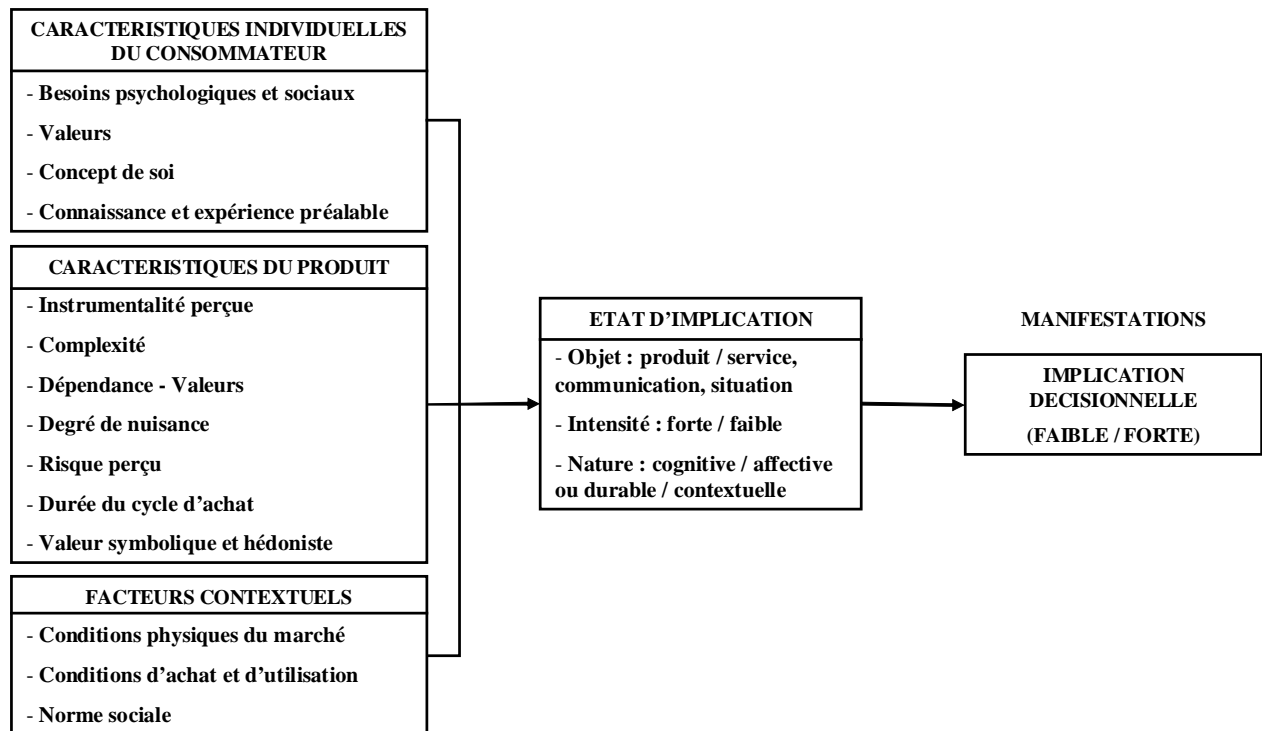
CARACTERISTIQUES INDIVIDUELLES DU CONSOMMATEUR

- Besoins psychologiques et sociaux

- Valeurs

- Concept de soi

- Connaissance et expérience préalable

CARACTERISTIQUES DU PRODUIT

- Instrumentalité perçue

- Complexité

- Dépendance - Valeurs

- Degré de nuisance

- Risque perçu

- Durée du cycle d'achat

- Valeur symbolique et hédoniste

FACTEURS CONTEXTUELS

- Conditions physiques du marché

- Conditions d'achat et d'utilisation

- Norme sociale

ETAT D'IMPLICATION

- Objet : produit / service, communication, situation

- Intensité : forte / faible

- Nature : cognitive / affective ou durable / contextuelle

MANIFESTATIONS

IMPLICATION DECISIONNELLE

(FAIBLE / FORTE)